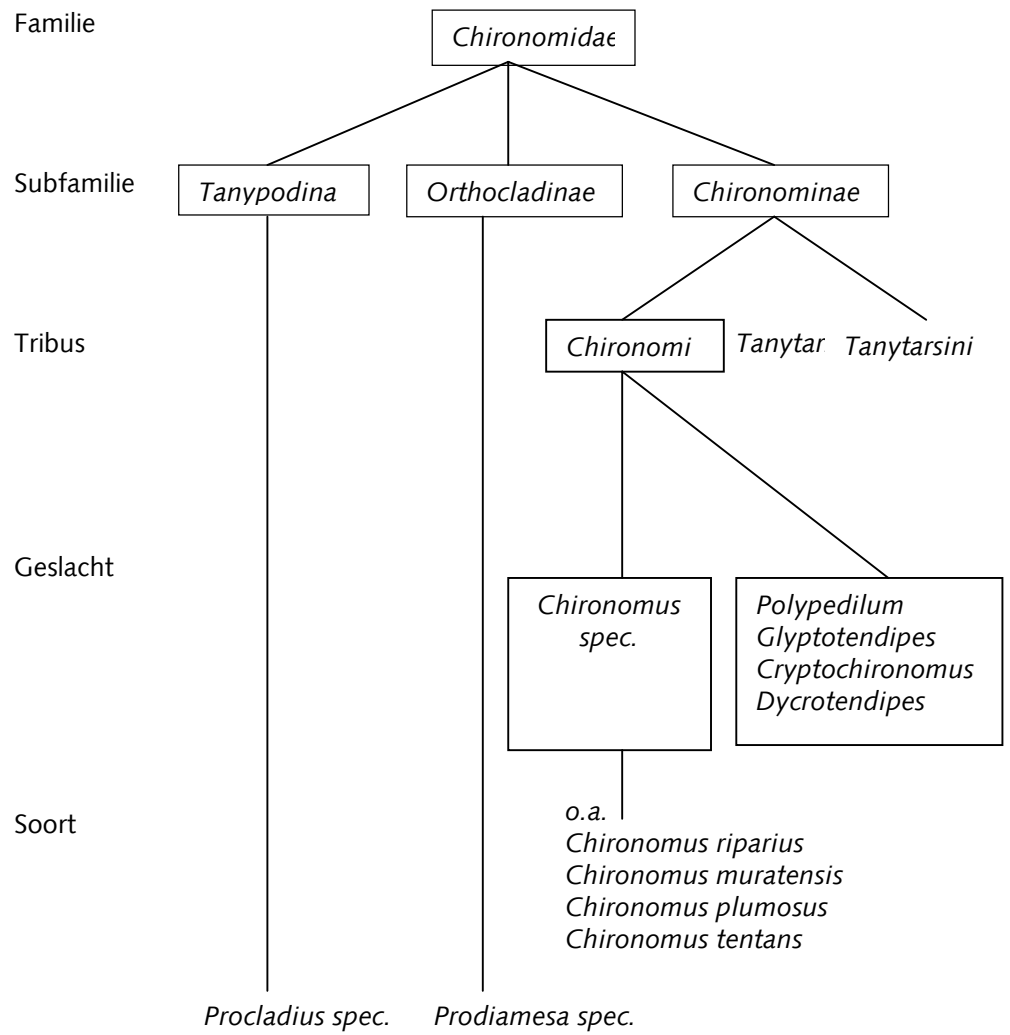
Familie

Chironomidae

Subfamilie

Tanypodina

Orthocladinae

Chironominae

Tribus

Chironomi

Tanytar Tanytarsini

Geslacht

Chironomus spec.

Polypedilum
Glyptotendipes
Cryptochironomus
Dycrotendipes

Soort

o.a.
Chironomus riparius
Chironomus muratensis
Chironomus plumosus
Chironomus tentans

Procladius spec.

Prodiamesa spec.